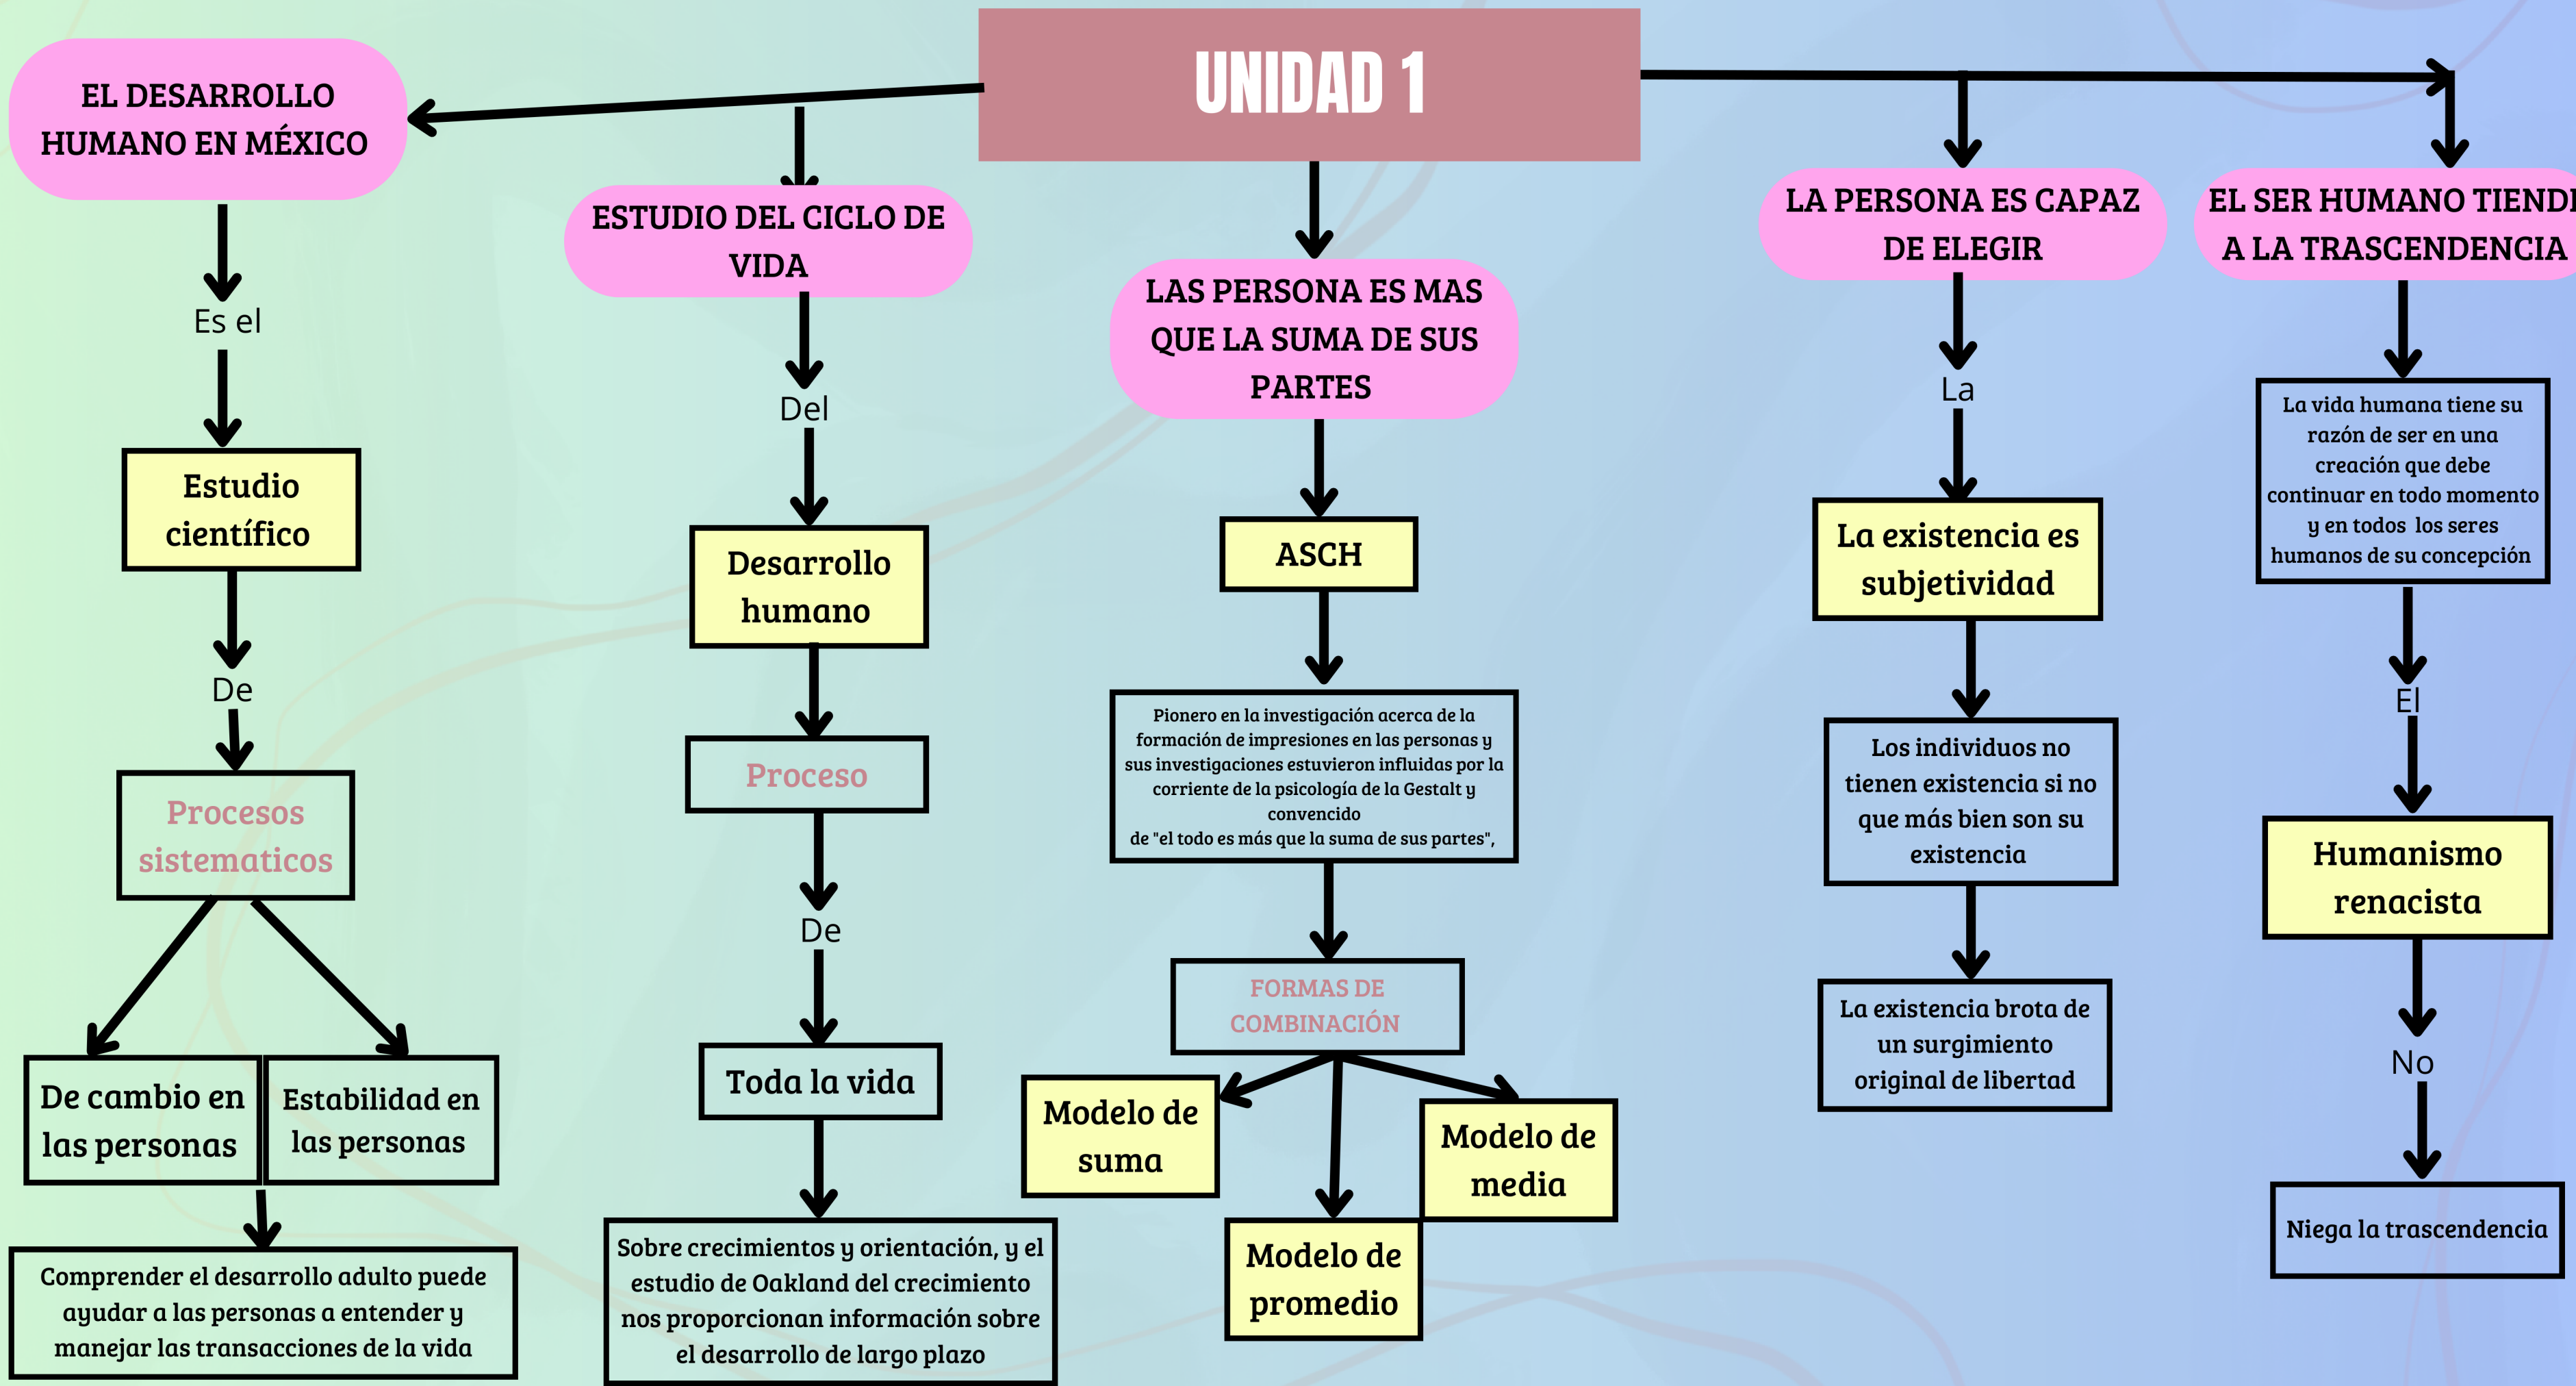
UNIDAD 1

EL DESARROLLO HUMANO EN MÉXICO

Es el

Estudio científico

De

Procesos sistematicos

De cambio en las personas

Estabilidad en las personas

Comprender el desarrollo adulto puede ayudar a las personas a entender y manejar las transacciones de la vida

ESTUDIO DEL CICLO DE VIDA

Del

Desarrollo humano

Proceso

De

Toda la vida

Sobre crecimientos y orientación, y el estudio de Oakland del crecimiento nos proporcionan información sobre el desarrollo de largo plazo

LAS PERSONA ES MAS QUE LA SUMA DE SUS PARTES

ASCH

Pionero en la investigación acerca de la formación de impresiones en las personas y sus investigaciones estuvieron influidas por la corriente de la psicología de la Gestalt y convencido de "el todo es más que la suma de sus partes",

FORMAS DE COMBINACIÓN

Modelo de suma

Modelo de promedio

Modelo de media

LA PERSONA ES CAPAZ DE ELEGIR

La

La existencia es subjetividad

Los individuos no tienen existencia si no que más bien son su existencia

La existencia brota de un surgimiento original de libertad

EL SER HUMANO TIEND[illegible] A LA TRASCENDENCIA

La vida humana tiene su razón de ser en una creación que debe continuar en todo momento y en todos los seres humanos de su concepción

El

Humanismo renacista

No

Niega la trascendencia